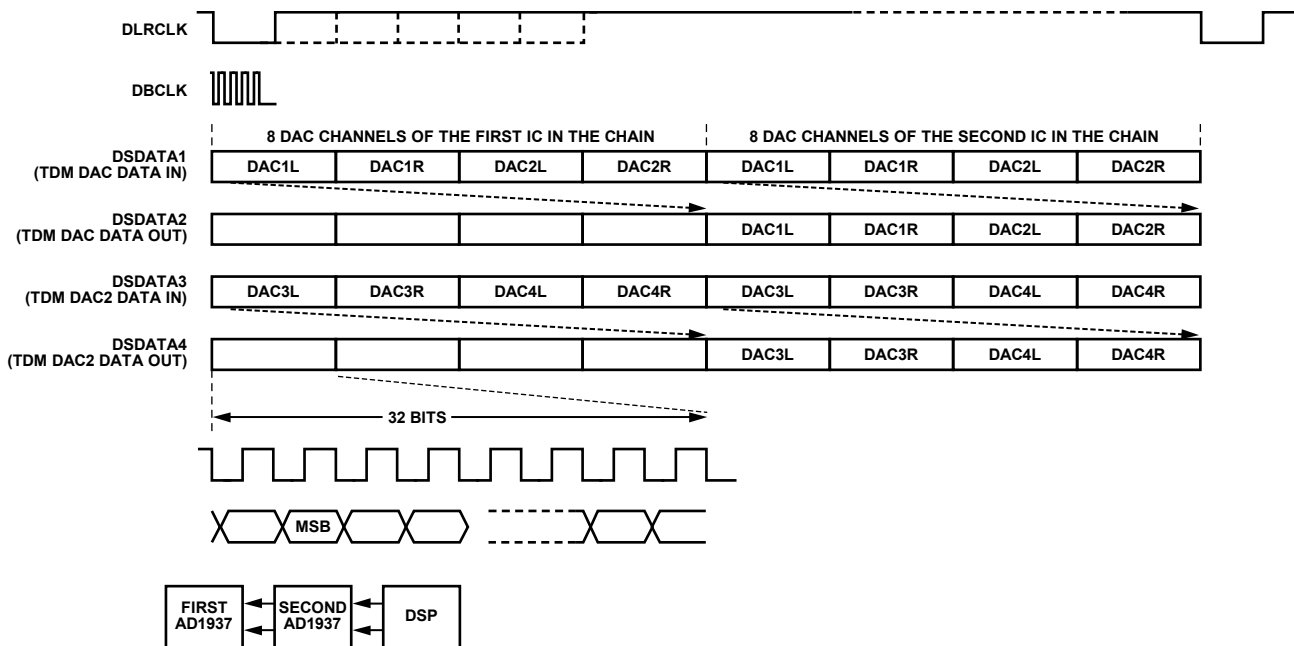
DLRCLK

DBCLK

8 DAC CHANNELS OF THE FIRST IC IN THE CHAIN

8 DAC CHANNELS OF THE SECOND IC IN THE CHAIN

DSDATA1
(TDM DAC DATA IN)

| DAC1L | DAC1R | DAC2L | DAC2R | DAC1L | DAC1R | DAC2L | DAC2R |
|---|---|---|---|---|---|---|---|

DSDATA2
(TDM DAC DATA OUT)

|  |  |  |  | DAC1L | DAC1R | DAC2L | DAC2R |
|---|---|---|---|---|---|---|---|

DSDATA3
(TDM DAC2 DATA IN)

| DAC3L | DAC3R | DAC4L | DAC4R | DAC3L | DAC3R | DAC4L | DAC4R |
|---|---|---|---|---|---|---|---|

DSDATA4
(TDM DAC2 DATA OUT)

|  |  |  |  | DAC3L | DAC3R | DAC4L | DAC4R |
|---|---|---|---|---|---|---|---|

32 BITS

MSB

FIRST
AD1937

SECOND
AD1937

DSP